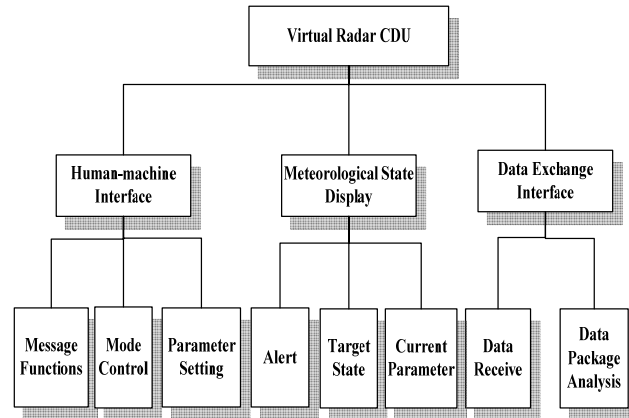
Virtual Radar CDU

Human-machine Interface

Meteorological State Display

Data Exchange Interface

Message Functions

Mode Control

Parameter Setting

Alert

Target State

Current Parameter

Data Receive

Data Package Analysis